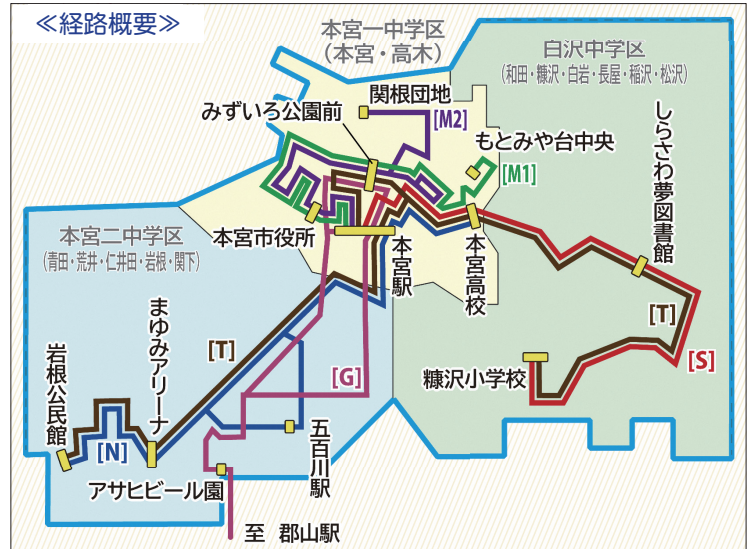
≪経路概要≫

本宮一中学区
（本宮・高木）

白沢中学区
（和田・糠沢・白岩・長屋・稲沢・松沢）

関根団地

みずいろ公園前

[M2]

もとみや台中央

[M1]

しらさわ夢図書館

本宮市役所

本宮駅

本宮高校

本宮二中学区
（青田・荒井・仁井田・岩根・関下）

まゆみアリーナ

[T]

[T]

[S]

糠沢小学校

[G]

岩根公民館

[N]

五百川駅

アサヒビール園

至　郡山駅